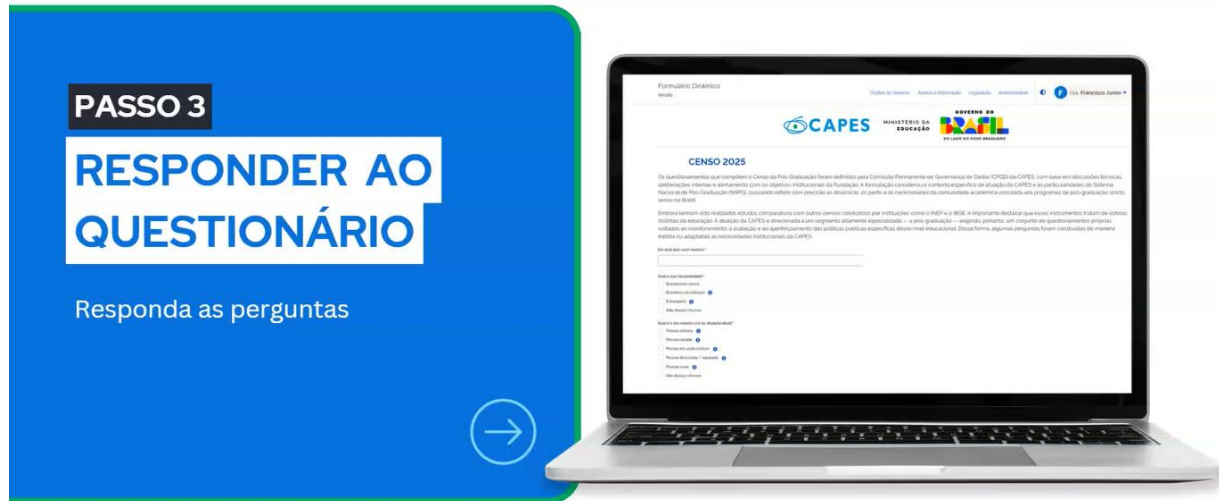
PASSO 3

RESPONDER AO QUESTIONÁRIO

Responda as perguntas

Formulário Dinâmico
Versão

Órgãos do Governo Acesso à Informação Legislação Acessibilidade

Olá, Francisco Junior

CAPES MINISTÉRIO DA EDUCAÇÃO GOVERNO DO BRASIL DO LADO DO POVO BRASILEIRO

CENSO 2025

Os questionamentos que compõem o Censo da Pós-Graduação foram definidos pela Comissão Permanente de Governança de Dados (CPGD) da CAPES, com base em discussões técnicas, deliberações internas e alinhamento com os objetivos institucionais da Fundação. A formulação considerou o contexto específico de atuação da CAPES e as particularidades do Sistema Nacional de Pós-Graduação (SNPG), buscando refletir com precisão as dinâmicas, os perfis e as necessidades da comunidade acadêmica vinculada aos programas de pós-graduação stricto sensu no Brasil.

Embora tenham sido realizados estudos comparativos com outros censos conduzidos por instituições como o INEP e o IBGE, é importante destacar que esses instrumentos tratam de esferas distintas da educação. A atuação da CAPES é direcionada a um segmento altamente especializado — a pós-graduação — exigindo, portanto, um conjunto de questionamentos próprios, voltados ao monitoramento, à avaliação e ao aperfeiçoamento das políticas públicas específicas desse nível educacional. Dessa forma, algumas perguntas foram construídas de maneira inédita ou adaptadas às necessidades institucionais da CAPES.

Em qual país você nasceu?

Qual a sua nacionalidade?
Brasileiro(a) nato(a)
Brasileiro naturalizado
Estrangeiro
Não desejo informar

Qual é o seu estado civil ou situação atual?
Pessoa solteira
Pessoa casada
Pessoa em união estável
Pessoa divorciada / separada
Pessoa viúva
Não desejo informar